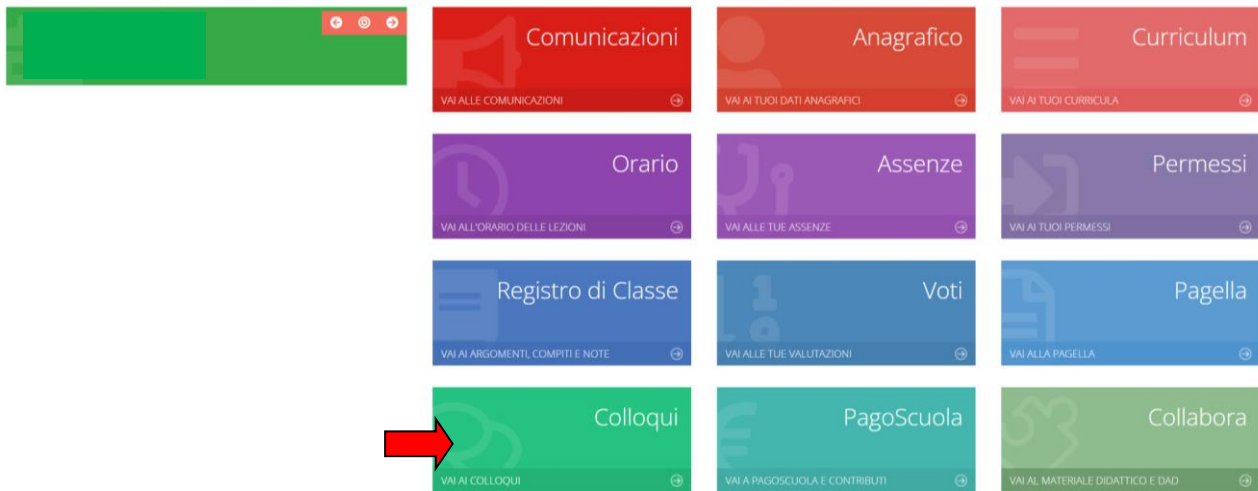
Comunicazioni
VAI ALLE COMUNICAZIONI

Anagrafico
VAI AI TUOI DATI ANAGRAFICI

Curriculum
VAI AI TUOI CURRICULA

Orario
VAI ALL'ORARIO DELLE LEZIONI

Assenze
VAI ALLE TUE ASSENZE

Permessi
VAI AI TUOI PERMESSI

Registro di Classe
VAI AI ARGOMENTI, COMPITI E NOTE

Voti
VAI ALLE TUE VALUTAZIONI

Pagella
VAI ALLA PAGELLA

Colloqui
VAI AI COLLOQUI

PagoScuola
VAI A PAGOSCUOLA E CONTRIBUTI

Collabora
VAI AL MATERIALE DIDATTICO E DAD